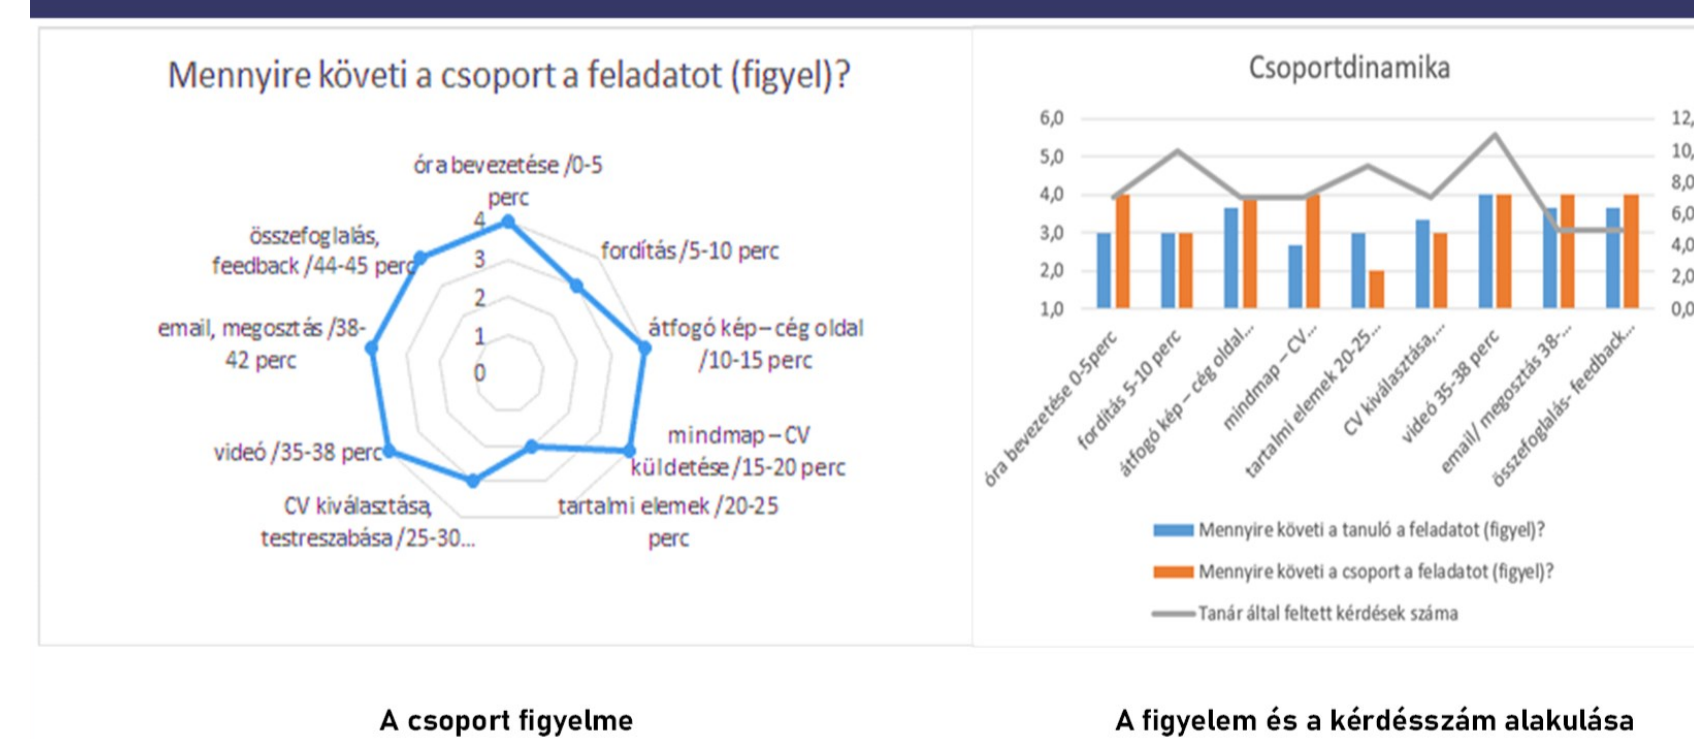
Mennyire követi a csoport a feladatot (figyel)?

óra bevezetése /0-5 perc

fordítás /5-10 perc

átfogó kép – cég oldal /10-15 perc

mindmap – CV küldetése /15-20 perc

tartalmi elemek /20-25 perc

CV kiválasztása, testreszabása /25-30...

videó /35-38 perc

email, megosztás /38-42 perc

összefoglalás, feedback /44-45 perc

4
3
2
1
0

Csoportdinamika

6,0
5,0
4,0
3,0
2,0
1,0

12,
10,
8,0
6,0
4,0
2,0
0,0

óra bevezetése 0-5perc
fordítás 5-10 perc
átfogó kép – cég oldal...
mindmap – CV...
tartalmi elemek 20-25...
CV kiválasztása,...
videó 35-38 perc
email/ megosztás 38-...
összefoglalás- feedback...

Mennyire követi a tanuló a feladatot (figyel)?
Mennyire követi a csoport a feladatot (figyel)?
Tanár által feltett kérdések száma

A csoport figyelme

A figyelem és a kérdésszám alakulása